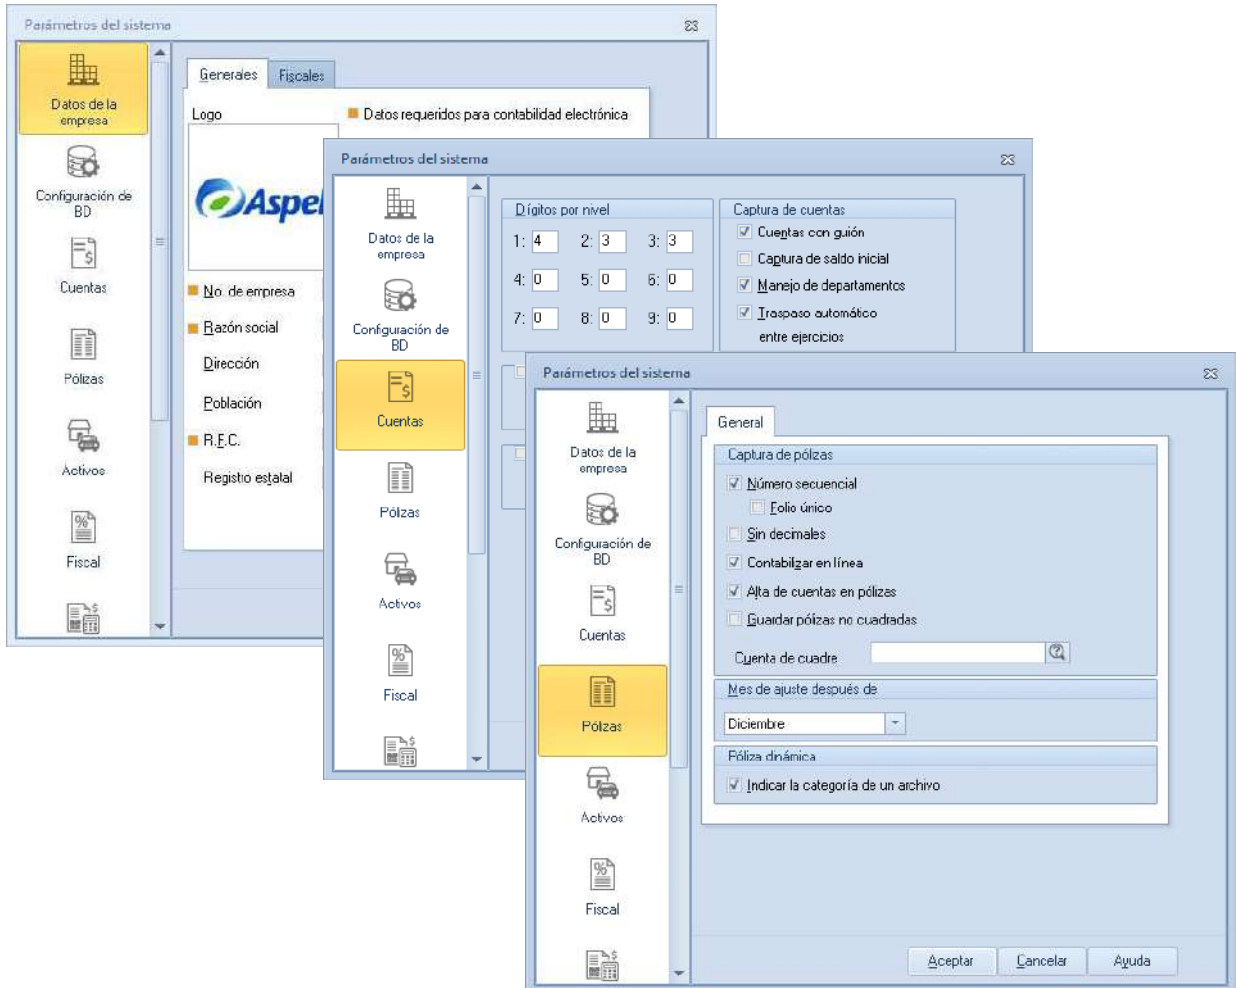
Parámetros del sistema

Datos de la empresa
Configuración de BD
Cuentas
Pólizas
Activos
Fiscal

Generales
Fiscales

Logo
Datos requeridos para contabilidad electrónica

Aspel

No. de empresa
Razón social
Dirección
Población
R.F.C.
Registro estatal

Parámetros del sistema

Datos de la empresa
Configuración de BD
Cuentas
Pólizas
Activos
Fiscal

Dígitos por nivel
1: 4
2: 3
3: 3
4: 0
5: 0
6: 0
7: 0
8: 0
9: 0

Captura de cuentas
Cuentas con guión
Captura de saldo inicial
Manejo de departamentos
Traspaso automático entre ejercicios

Parámetros del sistema

Datos de la empresa
Configuración de BD
Cuentas
Pólizas
Activos
Fiscal

General

Captura de pólizas
Número secuencial
Folio único
Sin decimales
Contabilizar en línea
Alta de cuentas en pólizas
Guardar pólizas no cuadradas
Cuenta de cuadre

Mes de ajuste después de
Diciembre

Póliza dinámica
Indicar la categoría de un archivo

Aceptar
Cancelar
Ayuda